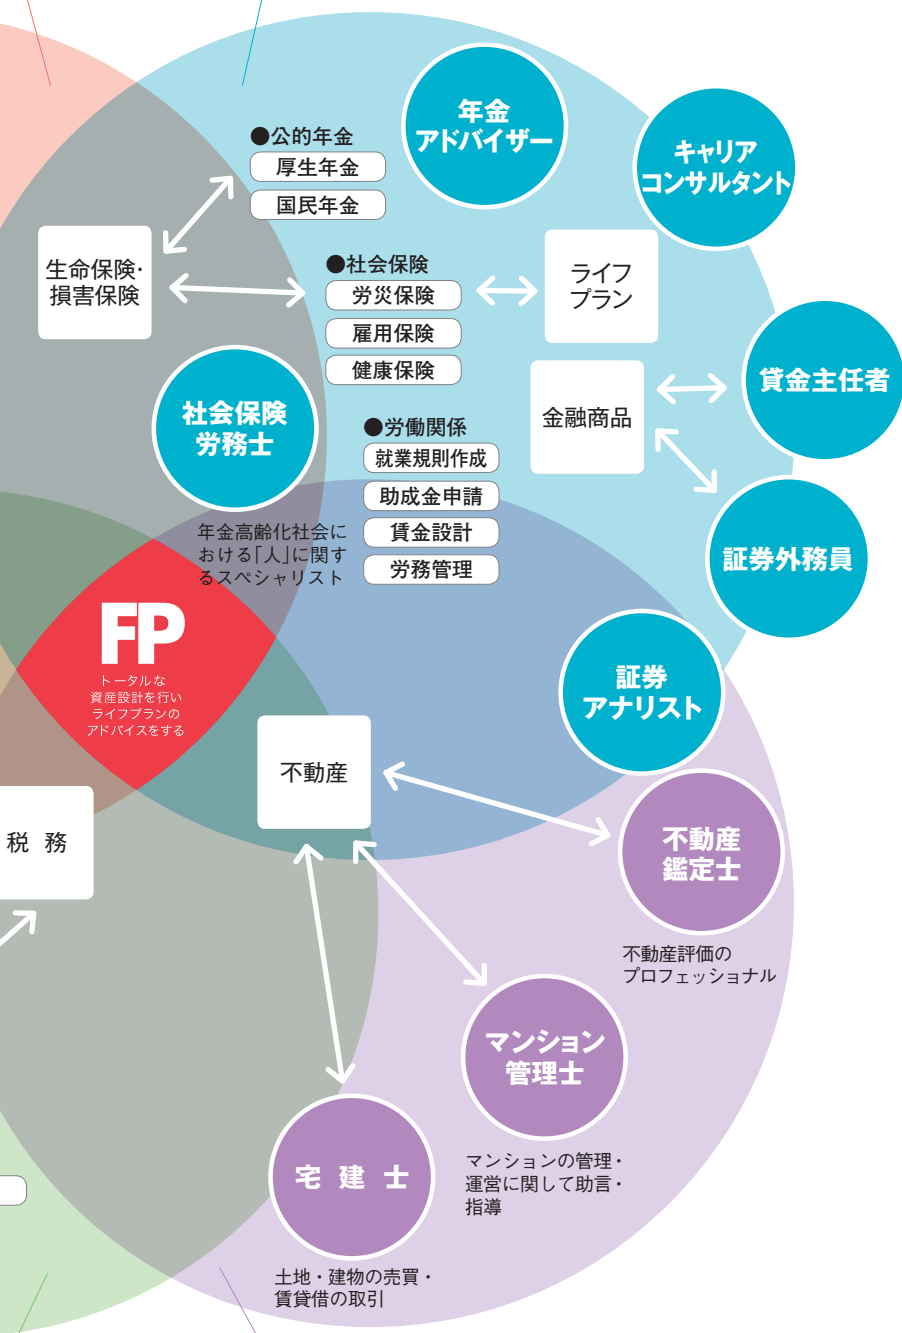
●公的年金
厚生年金
国民年金

年金
アドバイザー

キャリア
コンサルタント

生命保険・
損害保険

●社会保険
労災保険
雇用保険
健康保険

ライフ
プラン

貸金主任者

金融商品

社会保険
労務士

●労働関係
就業規則作成
助成金申請
賃金設計
労務管理

年金高齢化社会における「人」に関するスペシャリスト

証券外務員

FP
トータルな資産設計を行いライフプランのアドバイスをする

証券
アナリスト

不動産

税 務

不動産
鑑定士

不動産評価の
プロフェッショナル

マンション
管理士

マンションの管理・
運営に関して助言・
指導

宅 建 士

土地・建物の売買・
賃貸借の取引